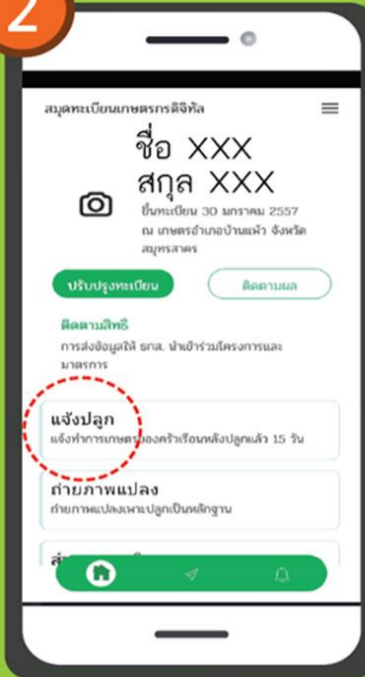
2

สมุดทะเบียนเกษตรกรดิจิทัล

ชื่อ XXX
สกุล XXX

ขึ้นทะเบียน 30 มกราคม 2557
ณ เกษตรอำเภอบ้านแพ้ว จังหวัดสมุทรสาคร

ปรับปรุงทะเบียน

ติดตามผล

ติดตามสิทธิ
การส่งข้อมูลให้ ธกส. นำเข้าร่วมโครงการและมาตรการ

แจ้งปลูก
แจ้งทำการเกษตรของครัวเรือนหลังปลูกแล้ว 15 วัน

ถ่ายภาพแปลง
ถ่ายภาพแปลงเพาะปลูกเป็นหลักฐาน

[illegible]